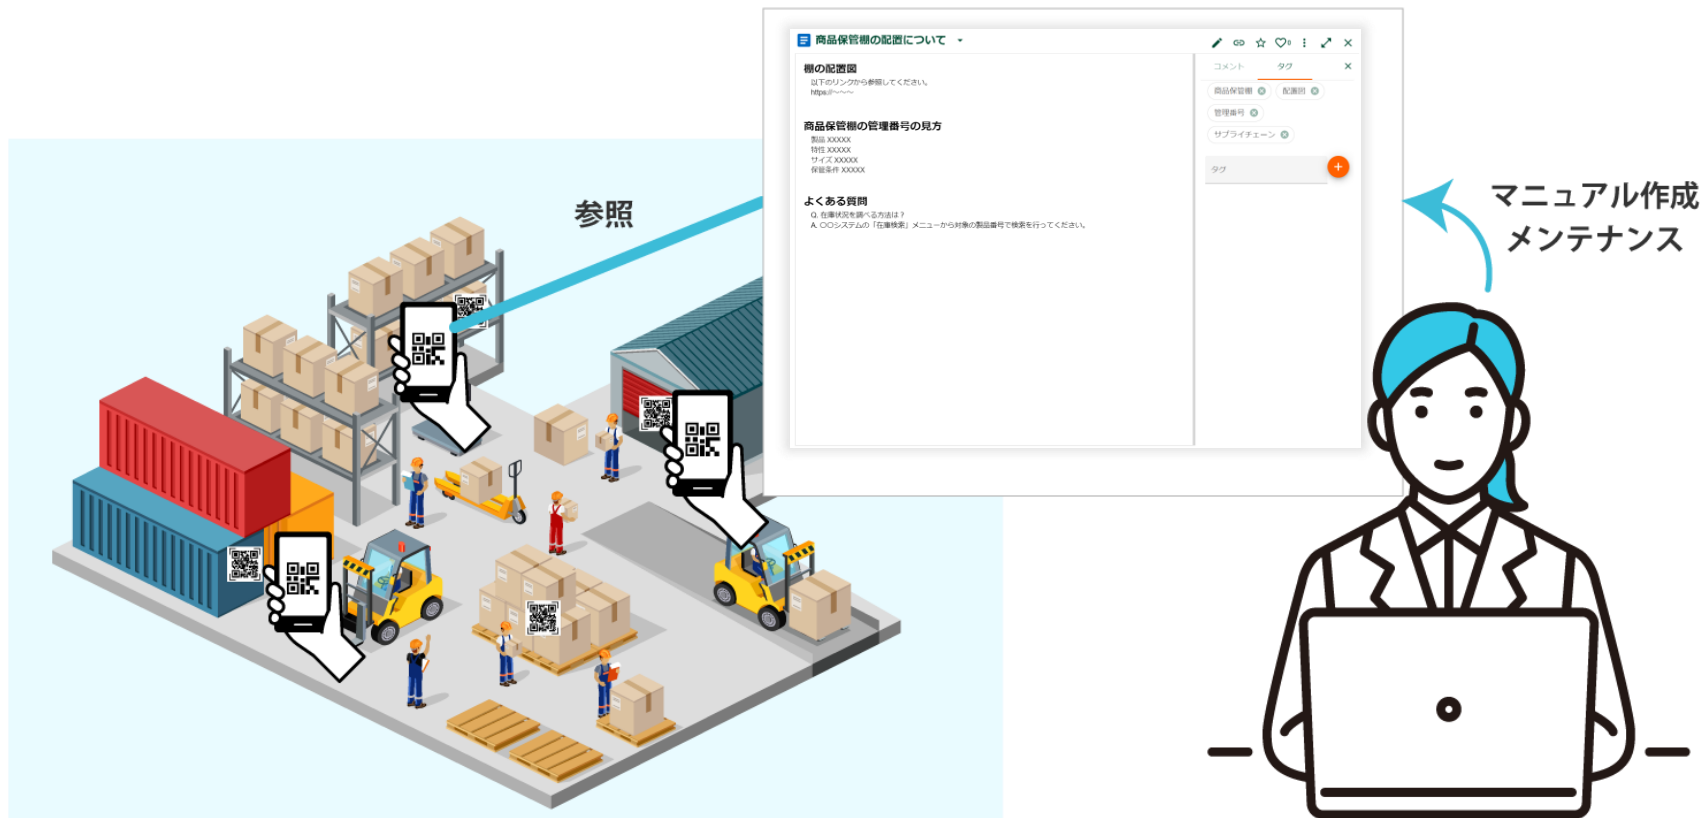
商品保管棚の配置について

棚の配置図
以下のリンクから参照してください。
https://~~~~

商品保管棚の管理番号の見方
製品 XXXXX
特性 XXXXX
サイズ XXXXX
保管条件 XXXXX

よくある質問
Q. 在庫状況を調べる方法は？
A. OOシステムの「在庫検索」メニューから対象の製品番号で検索を行ってください。

コメント
タグ
商品保管棚
配置図
管理番号
サプライチェーン
タグ

参照

マニュアル作成
メンテナンス